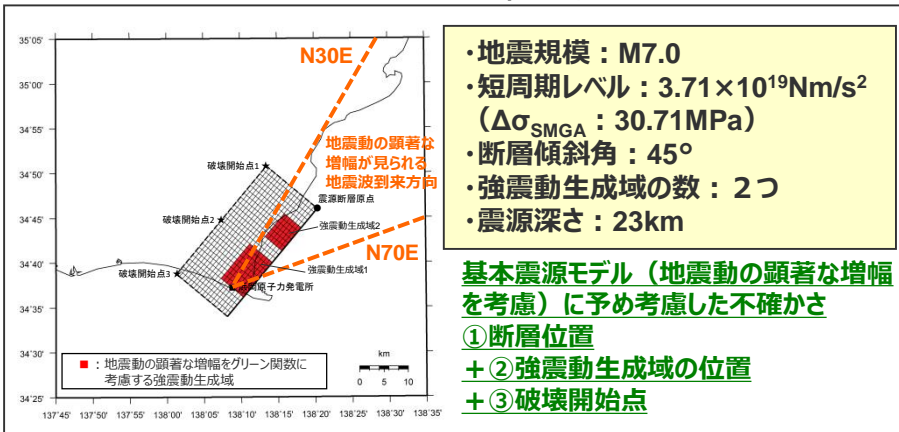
35°05'

35°00'

34°55'

34°50'

34°45'

34°40'

34°35'

34°30'

34°25'

137°45' 137°50' 137°55' 138°00' 138°05' 138°10' 138°15' 138°20' 138°25' 138°30' 138°35'

N30E

地震動の顕著な増幅が見られる地震波到来方向

破壊開始点1

破壊開始点2

破壊開始点3

震源断層原点

強震動生成域2

強震動生成域1

浜岡原子力発電所

N70E

■：地震動の顕著な増幅をグリーン関数に考慮する強震動生成域

km

0 5 10

・地震規模：M7.0
・短周期レベル：$3.71\times10^{19}$Nm/s$^2$
（$\Delta\sigma_{SMGA}$：30.71MPa）
・断層傾斜角：45°
・強震動生成域の数：２つ
・震源深さ：23km

基本震源モデル（地震動の顕著な増幅を考慮）に予め考慮した不確かさ
①断層位置
＋②強震動生成域の位置
＋③破壊開始点